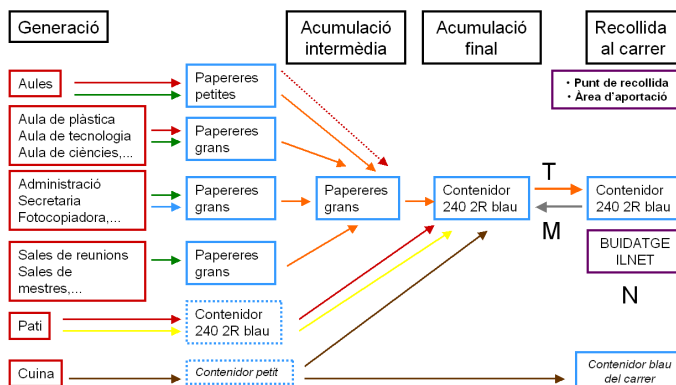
Generació

Acumulació intermèdia

Acumulació final

Recollida al carrer

• Punt de recollida
• Àrea d'aportació

Aules

Papereres petites

Aula de plàstica
Aula de tecnologia
Aula de ciències,...

Papereres grans

Administració
Secretaria
Fotocopiadora,...

Papereres grans

Papereres grans

Contenidor 240 2R blau

T

M

Contenidor 240 2R blau

BUIDATGE ILNET

Sales de reunions
Sales de mestres,...

Papereres grans

N

Pati

Contenidor 240 2R blau

Cuina

Contenidor petit

Contenidor blau del carrer